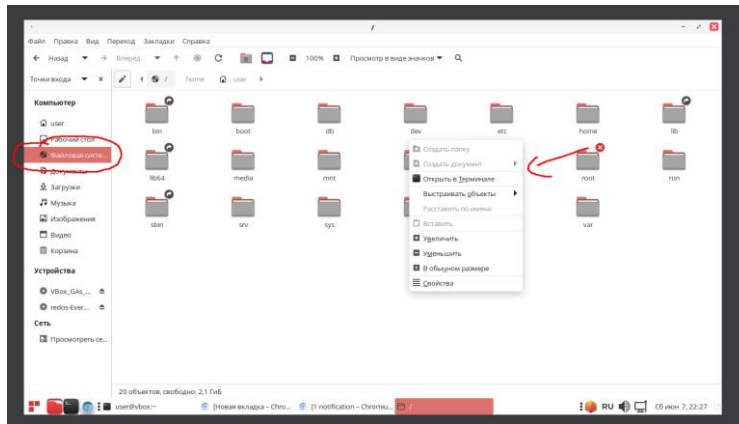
/

Файл Правка Вид Переход Закладки Справка

Назад Вперед 100% Просмотр в виде значков

Точки входа / home user

Компьютер
user
Рабочий стол
Файловая систе...
Документы
Загрузки
Музыка
Изображения
Видео
Корзина

Устройства
VBox_GAs_...
redos-Ever...

Сеть
Просмотреть се...

bin boot db dev etc home lib
lib64 media mnt root run
sbin srv sys var

Создать папку
Создать документ
Открыть в Терминале
Выстраивать объекты
Расставить по имени
Вставить
Увеличить
Уменьшить
В обычном размере
Свойства

20 объектов, свободно: 2,1 ГиБ

user@vbox:~ [Новая вкладка – Chro... [1 notification – Chromiu... /

RU Сб июн 7, 22:27